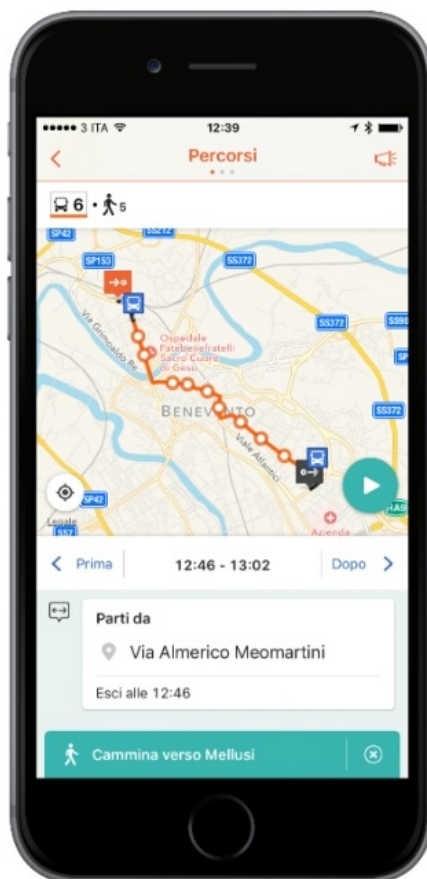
●●●●● 3 ITA 12:39

Percorsi

6 • 5

SP42
SS212
SP153
SS372
SS372
SS90
SP
Ospedale Fatebenefratelli Sacro Cuore di Gesù
Via Grimoaldo Re
BENEVENTO
SS372
Viale Atlantici
SP42
SS7
Legale
Azienda
RA9

Prima
12:46 - 13:02
Dopo

Parti da
Via Almerico Meomartini
Esci alle 12:46

Cammina verso Mellusi